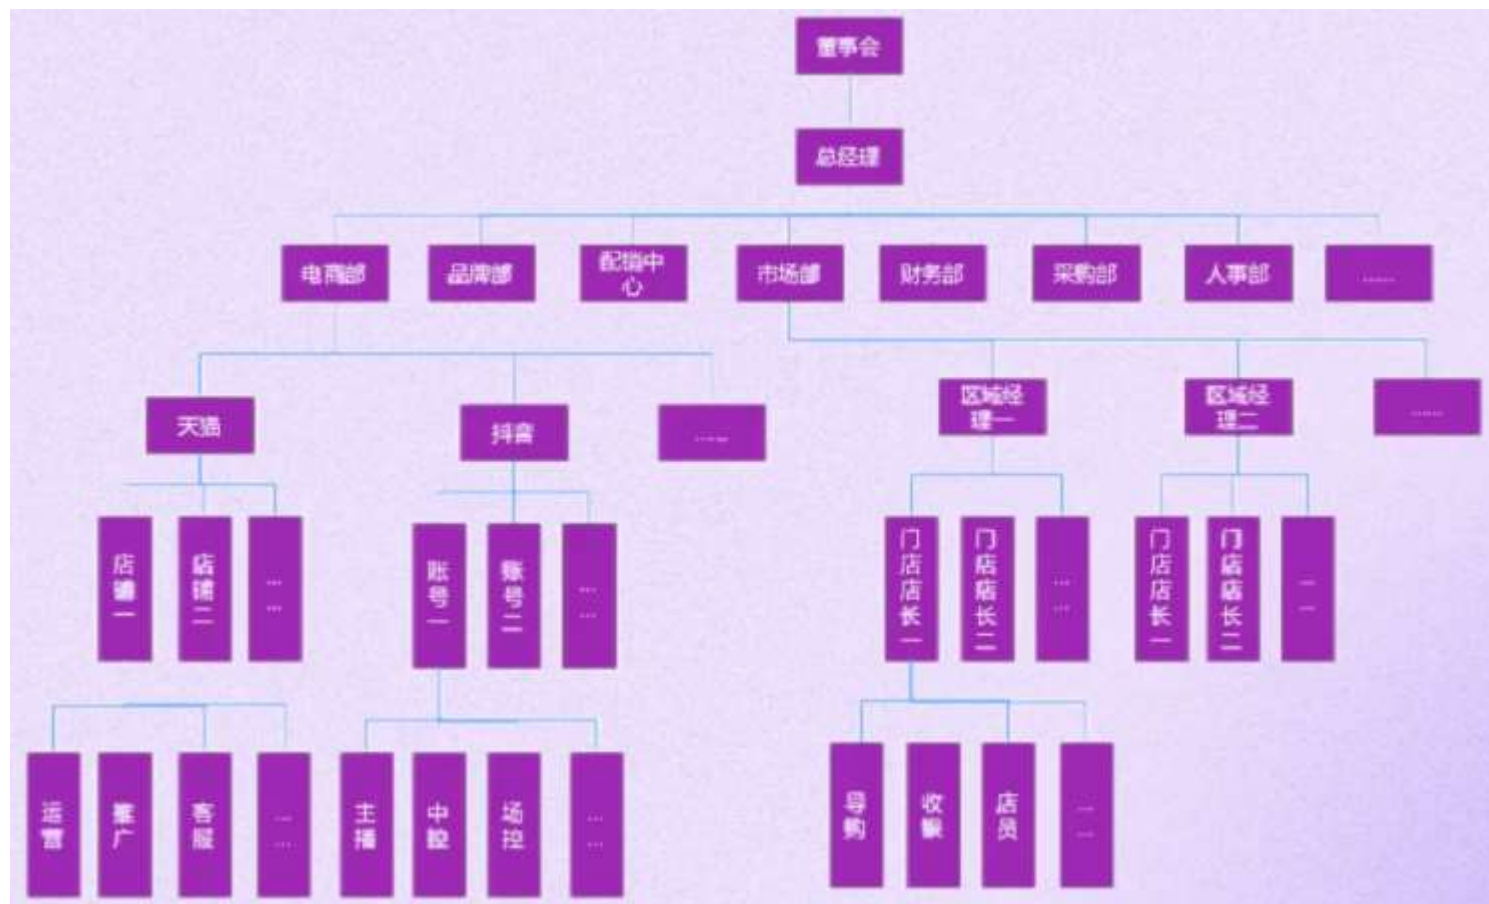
董事会

总经理

电商部
品牌部
配销中心
市场部
财务部
采购部
人事部
……

天猫
抖音
……

区域经理一
区域经理二
……

店铺一
店铺二
……

账号一
账号二
……

门店店长一
门店店长二
……

门店店长一
门店店长二
……

运营
推广
客服
……

主播
中控
场控
……

导购
收银
店员
……